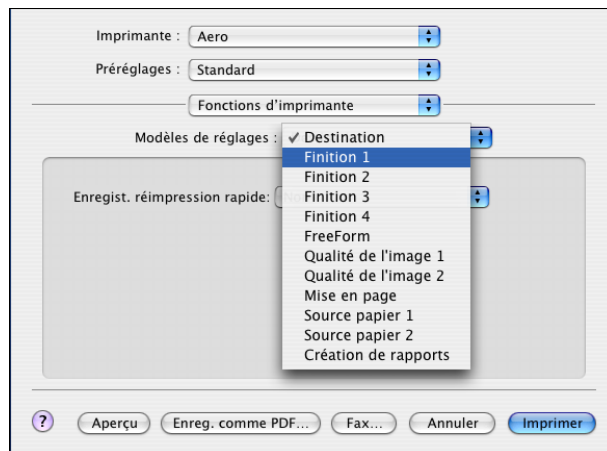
Imprimante : Aero

Préréglages : Standard

Fonctions d'imprimante

Modèles de réglages : ✓ Destination

Finition 1
Finition 2
Finition 3
Finition 4
FreeForm
Qualité de l'image 1
Qualité de l'image 2
Mise en page
Source papier 1
Source papier 2
Création de rapports

Enregist. réimpression rapide: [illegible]

?
Aperçu
Enreg. comme PDF...
Fax...
Annuler
Imprimer